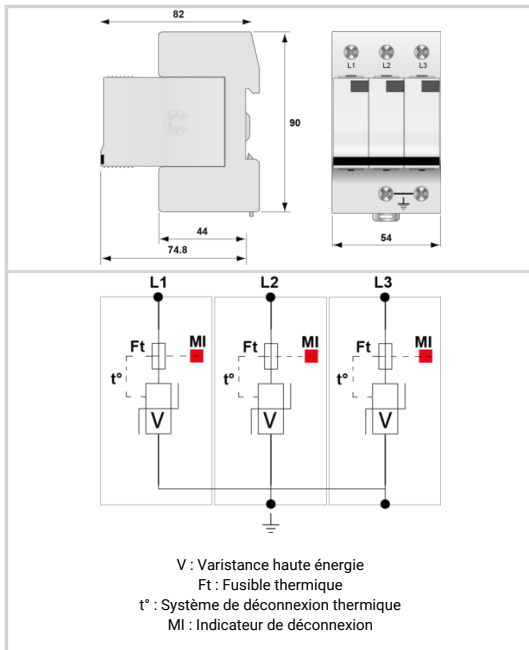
82

90

44

74.8

L1 L2 L3

54

L1

L2

L3

Ft

MI

t°

V

Ft

MI

t°

V

Ft

MI

t°

V

V : Varistance haute énergie
Ft : Fusible thermique
t° : Système de déconnexion thermique
MI : Indicateur de déconnexion